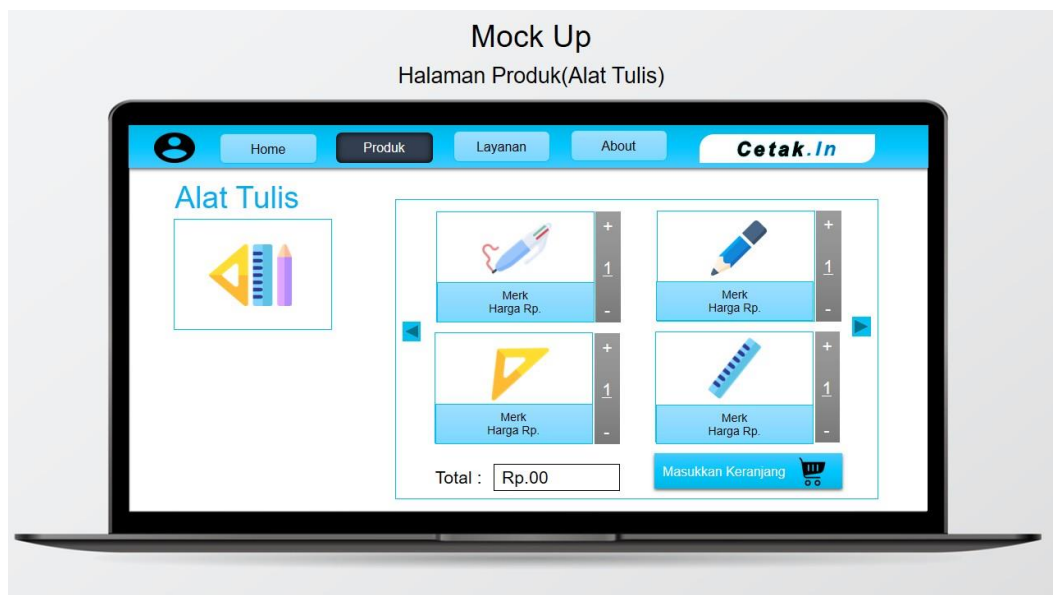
Mock Up

Halaman Produk(Alat Tulis)

Home Produk Layanan About Cetak.In

Alat Tulis

+
1
-
Merk
Harga Rp.

+
1
-
Merk
Harga Rp.

+
1
-
Merk
Harga Rp.

+
1
-
Merk
Harga Rp.

Total : Rp.00

Masukkan Keranjang